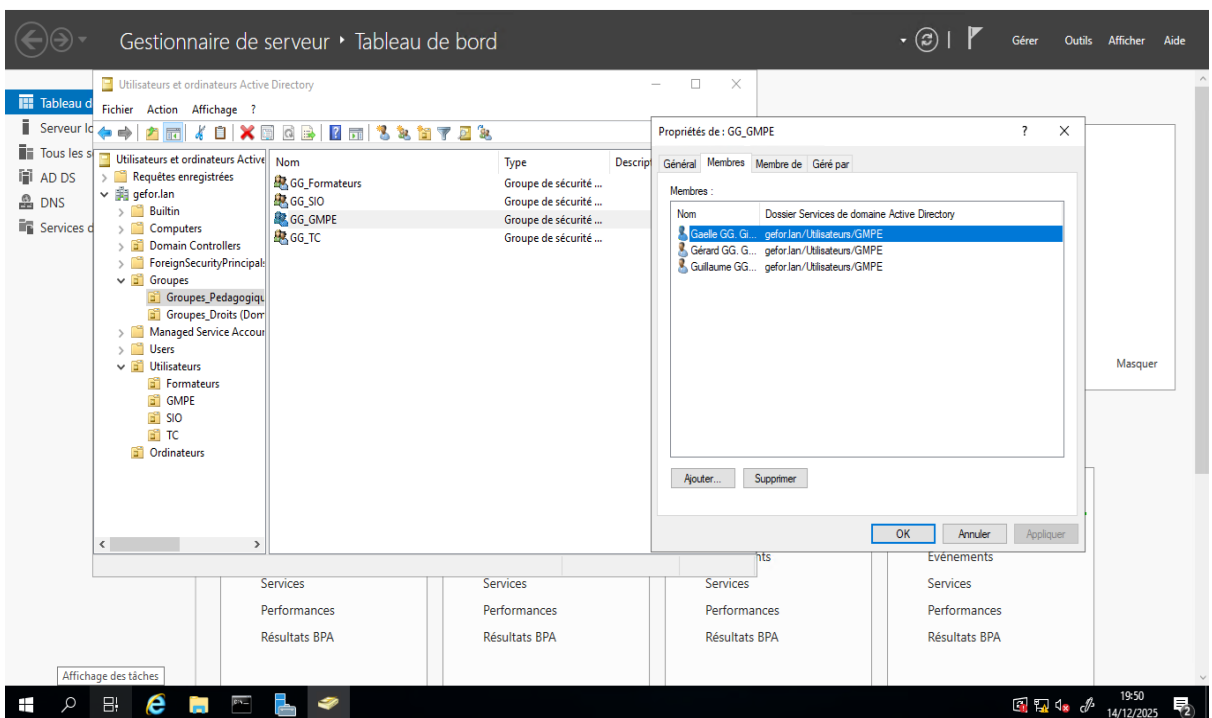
Gestionnaire de serveur ‣ Tableau de bord

Gérer Outils Afficher Aide

Tableau d
Serveur lo
Tous les s
AD DS
DNS
Services d

Utilisateurs et ordinateurs Active Directory

Fichier Action Affichage ?

Utilisateurs et ordinateurs Active
Requêtes enregistrées
gefor.lan
Builtin
Computers
Domain Controllers
ForeignSecurityPrincipals
Groupes
Groupes_Pedagogiqu
Groupes_Droits (Dom
Managed Service Accour
Users
Utilisateurs
Formateurs
GMPE
SIO
TC
Ordinateurs

| Nom | Type | Descript |
|---|---|---|
| GG_Formateurs | Groupe de sécurité ... | |
| GG_SIO | Groupe de sécurité ... | |
| GG_GMPE | Groupe de sécurité ... | |
| GG_TC | Groupe de sécurité ... | |

Propriétés de : GG_GMPE ? ✕

Général Membres Membre de Géré par

Membres :

| Nom | Dossier Services de domaine Active Directory |
|---|---|
| Gaelle GG. Gi... | gefor.lan/Utilisateurs/GMPE |
| Gérard GG. G... | gefor.lan/Utilisateurs/GMPE |
| Guillaume GG... | gefor.lan/Utilisateurs/GMPE |

Ajouter... Supprimer

OK Annuler Appliquer

Masquer

nts
Événements

Services Services Services Services
Performances Performances Performances Performances
Résultats BPA Résultats BPA Résultats BPA Résultats BPA

Affichage des tâches

19:50
14/12/2025